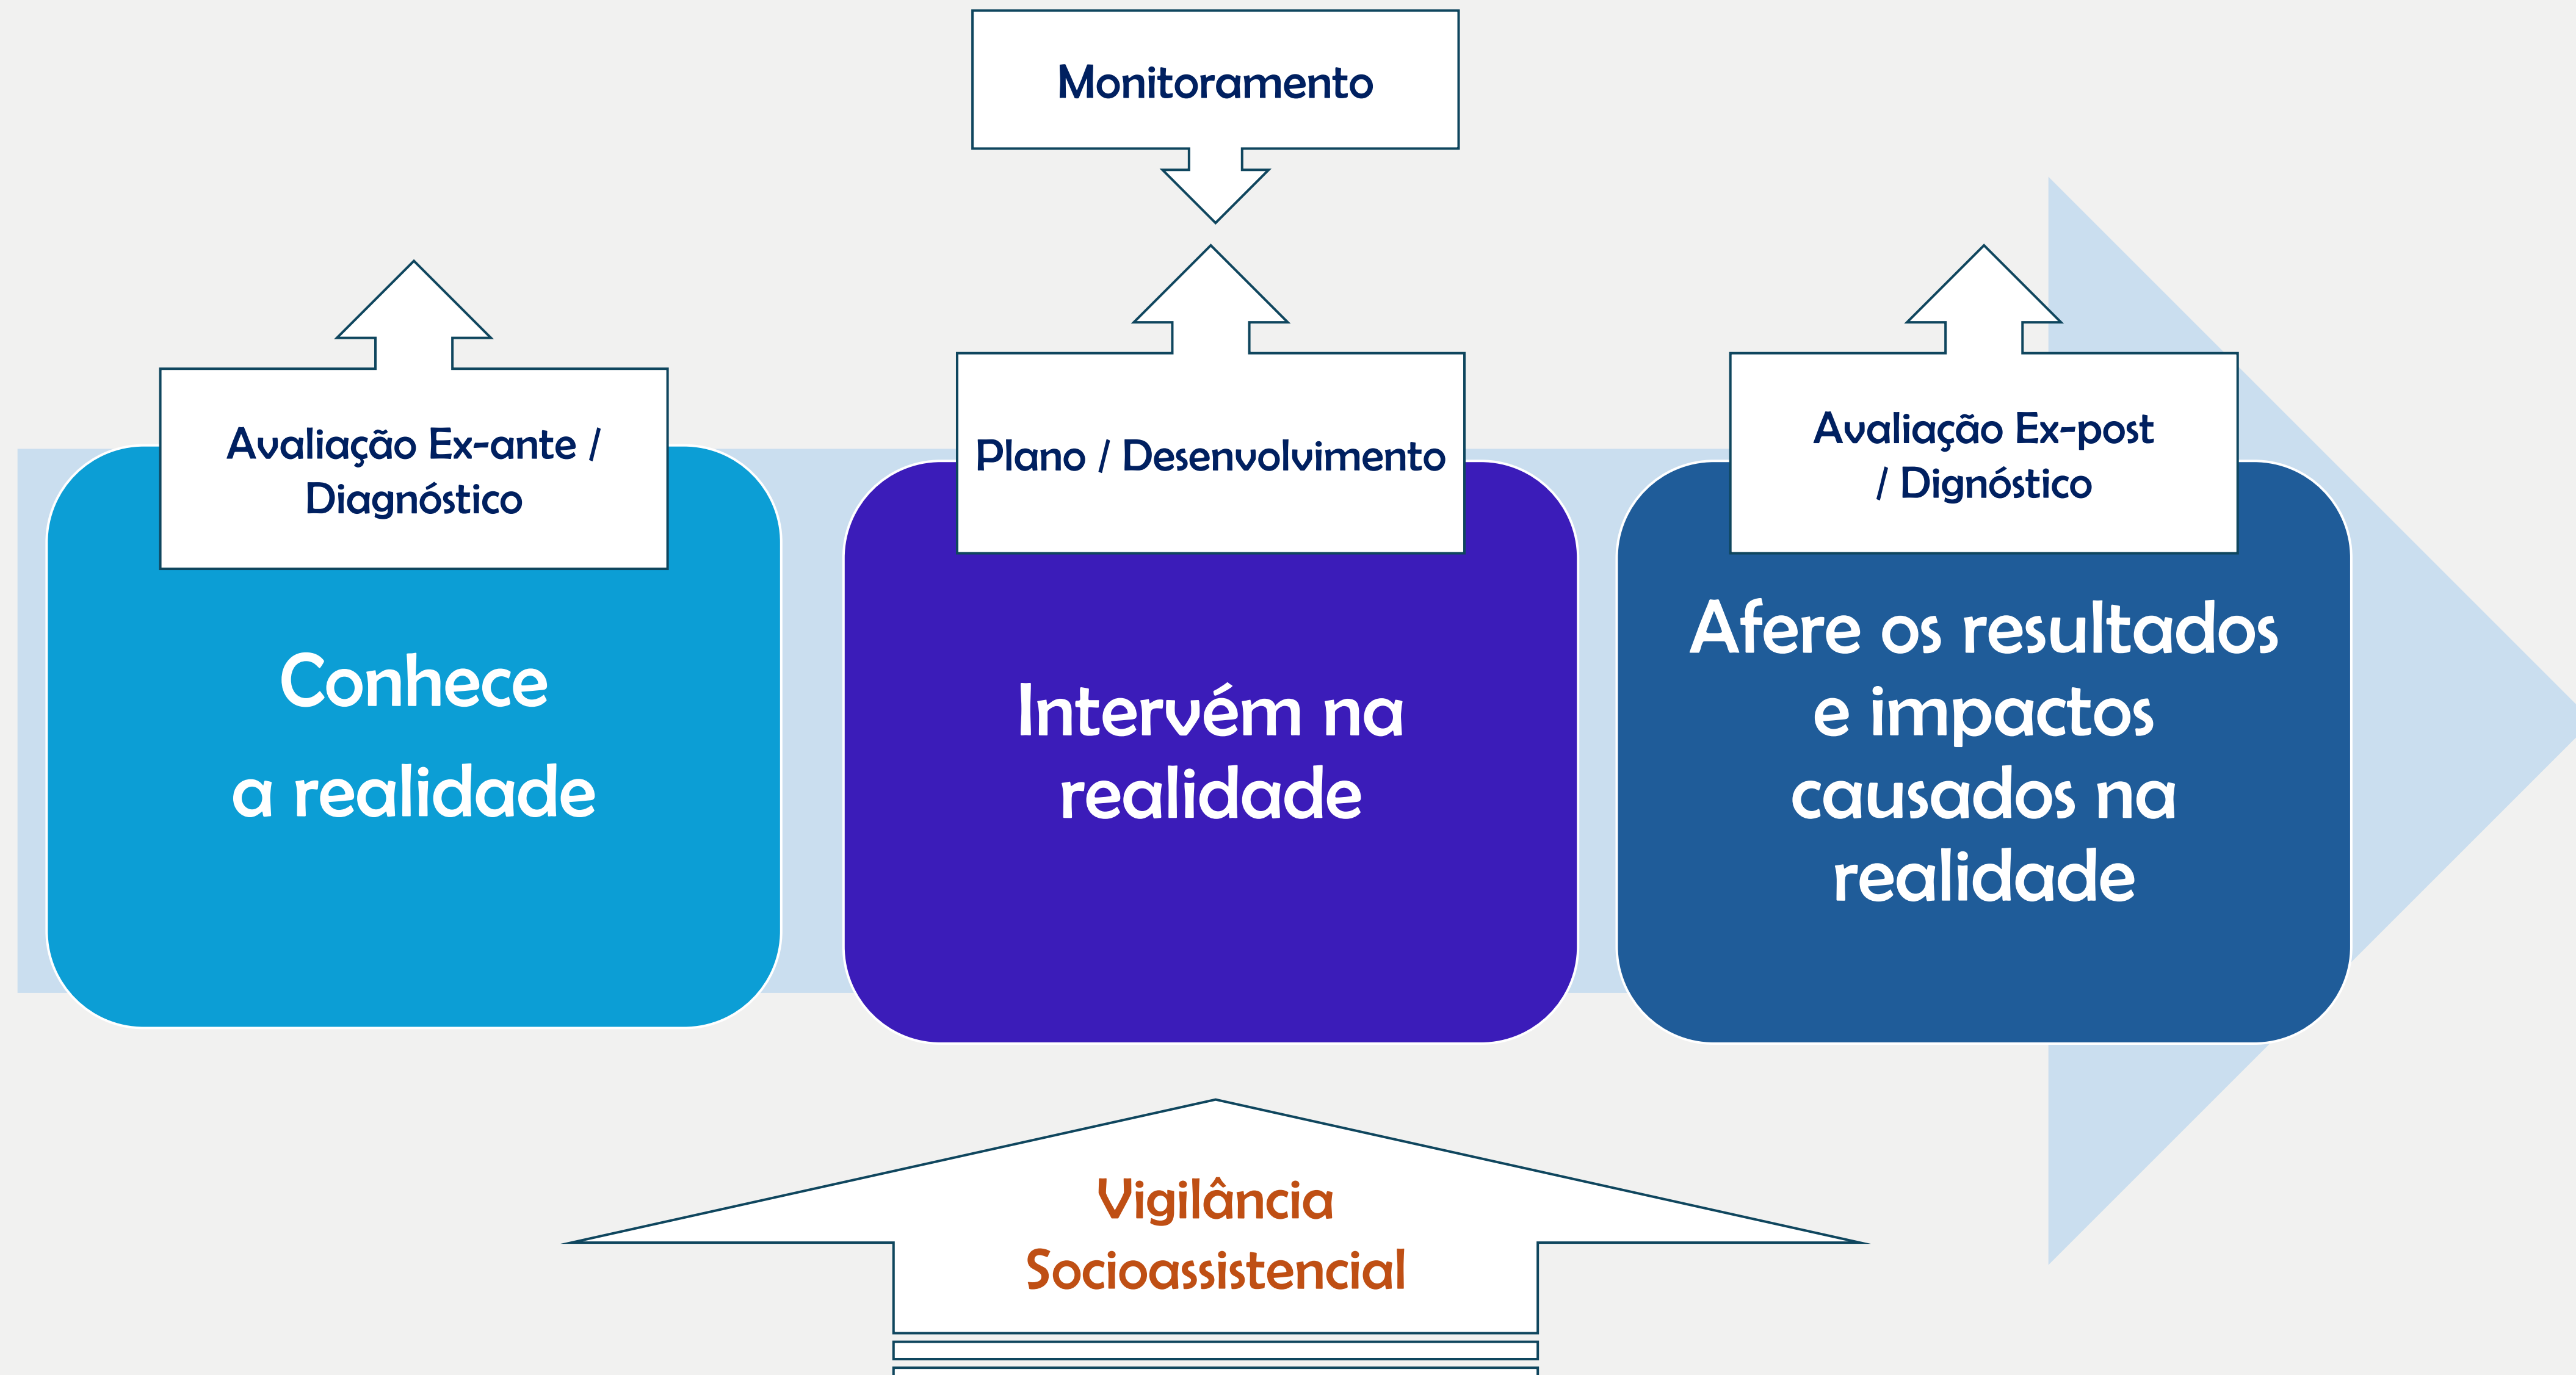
Monitoramento

Avaliação Ex-ante / Diagnóstico

Conhece a realidade

Plano / Desenvolvimento

Intervém na realidade

Avaliação Ex-post / Dignóstico

Afere os resultados e impactos causados na realidade

Vigilância Socioassistencial